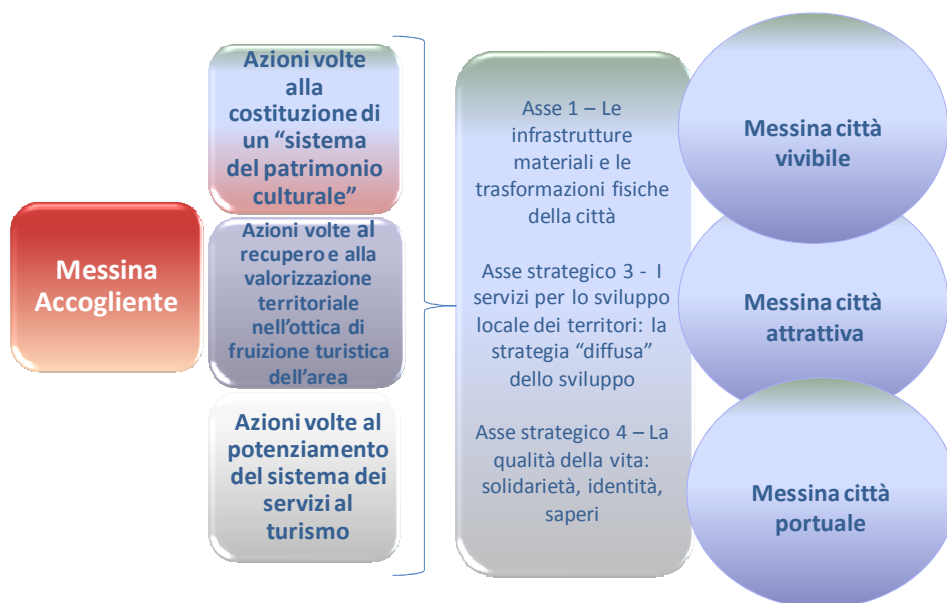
Messina Accogliente

Azioni volte alla costituzione di un “sistema del patrimonio culturale”

Azioni volte al recupero e alla valorizzazione territoriale nell’ottica di fruizione turistica dell’area

Azioni volte al potenziamento del sistema dei servizi al turismo

Asse 1 – Le infrastrutture materiali e le trasformazioni fisiche della città

Asse strategico 3 - I servizi per lo sviluppo locale dei territori: la strategia “diffusa” dello sviluppo

Asse strategico 4 – La qualità della vita: solidarietà, identità, saperi

Messina città vivibile

Messina città attrattiva

Messina città portuale